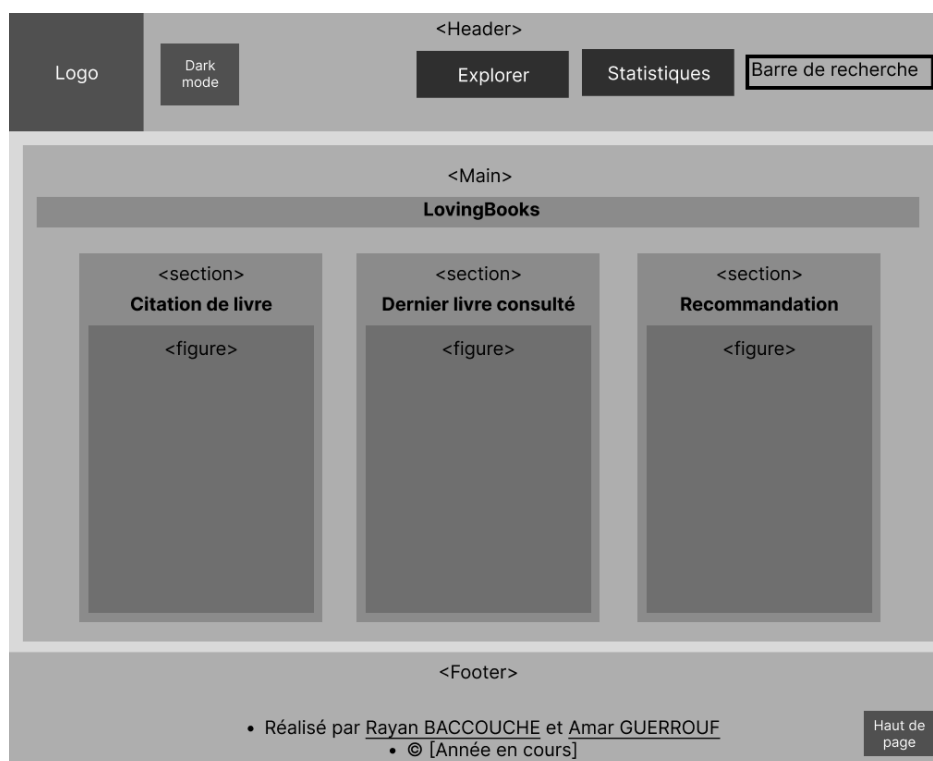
<Header>

Logo

Dark mode

Explorer

Statistiques

Barre de recherche

<Main>

**LovingBooks**

<section>
**Citation de livre**
<figure>

<section>
**Dernier livre consulté**
<figure>

<section>
**Recommandation**
<figure>

<Footer>

• Réalisé par Rayan BACCOUCHE et Amar GUERROUF
• © [Année en cours]

Haut de page